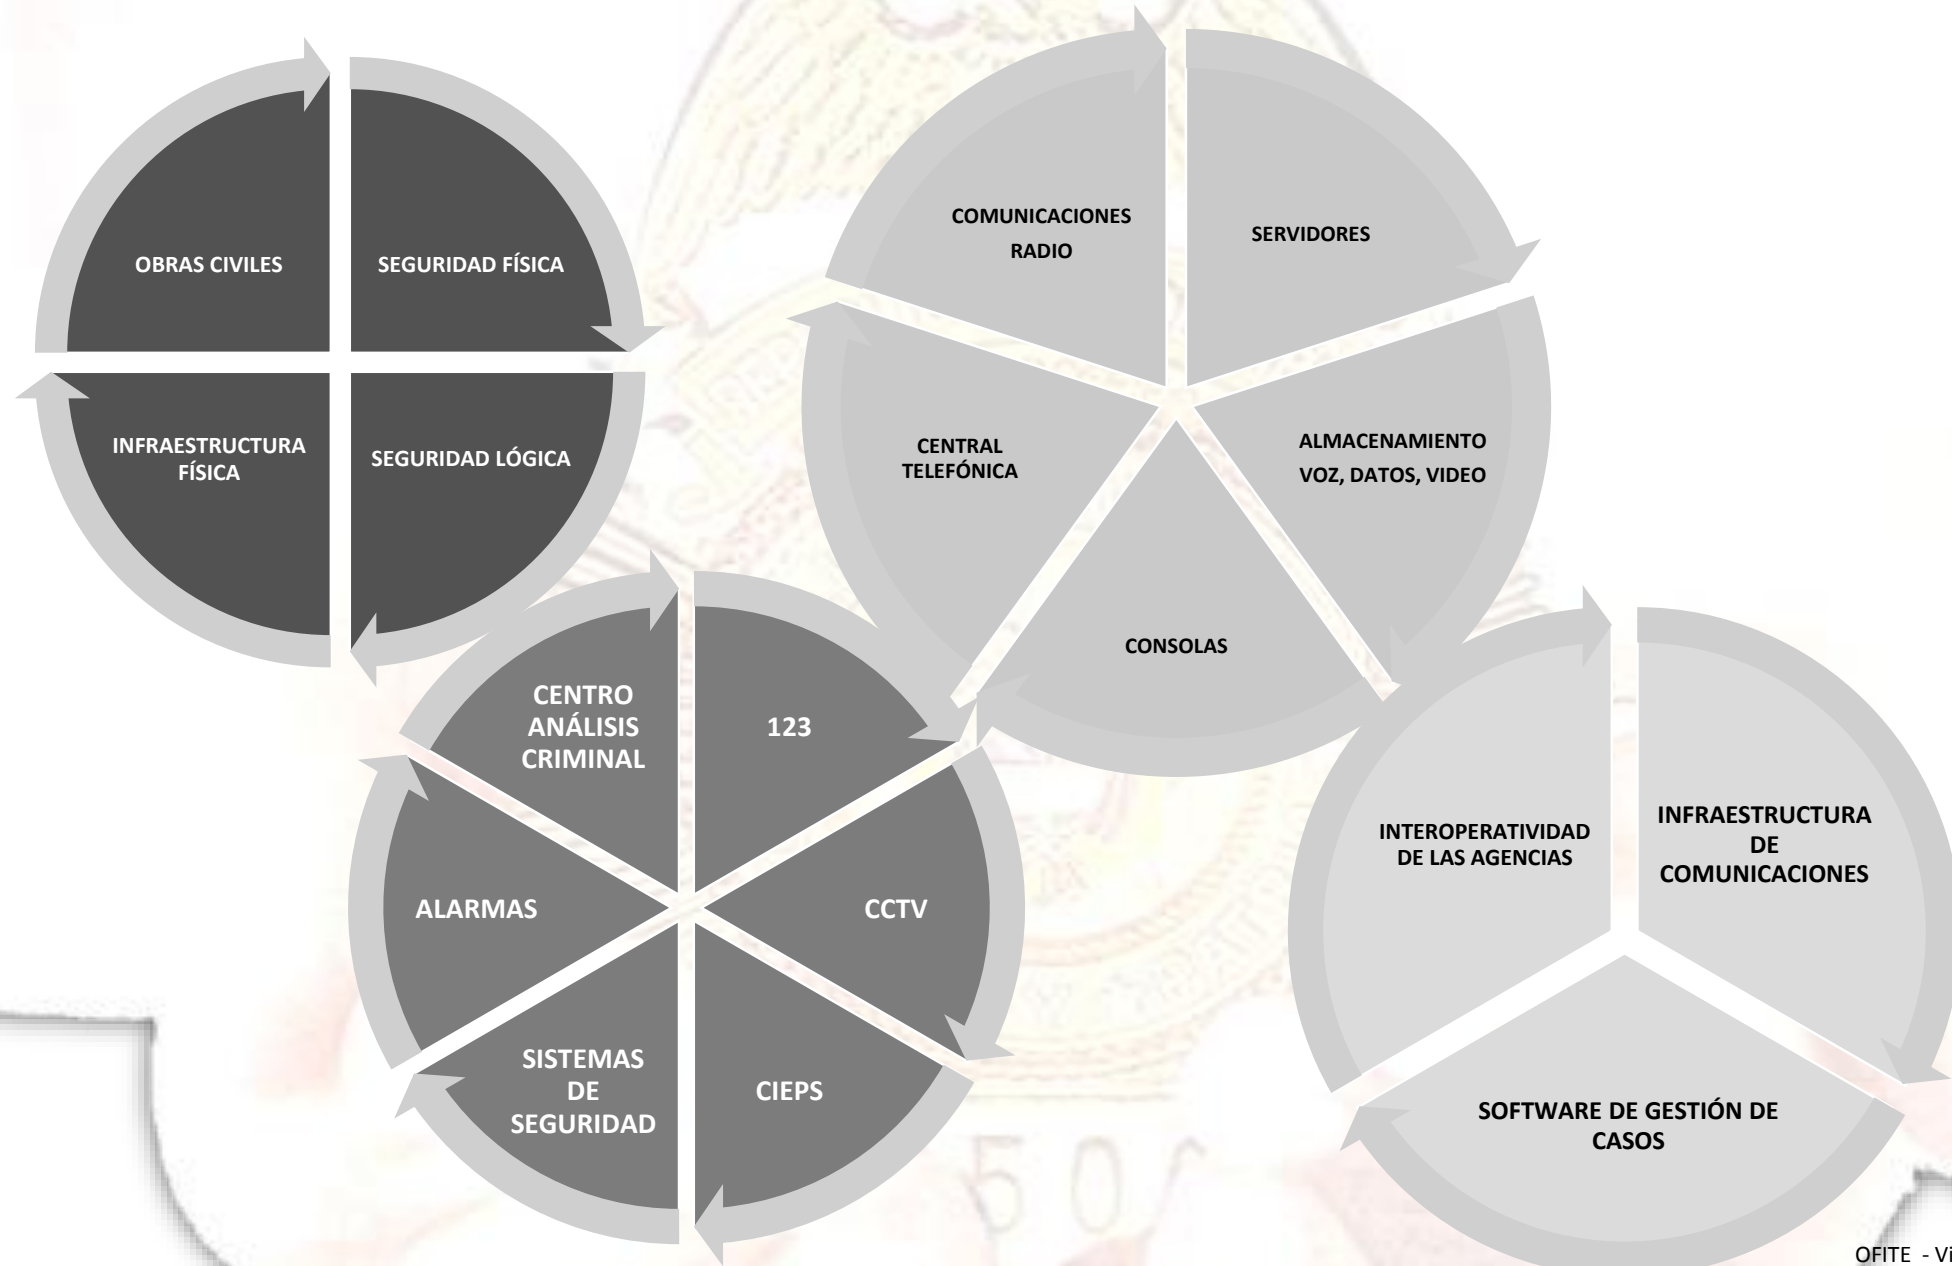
OBRAS CIVILES

SEGURIDAD FÍSICA

INFRAESTRUCTURA FÍSICA

SEGURIDAD LÓGICA

COMUNICACIONES RADIO

SERVIDORES

CENTRAL TELEFÓNICA

ALMACENAMIENTO VOZ, DATOS, VIDEO

CONSOLAS

CENTRO ANÁLISIS CRIMINAL

123

ALARMAS

CCTV

SISTEMAS DE SEGURIDAD

CIEPS

INTEROPERATIVIDAD DE LAS AGENCIAS

INFRAESTRUCTURA DE COMUNICACIONES

SOFTWARE DE GESTIÓN DE CASOS

OFITE - Vi